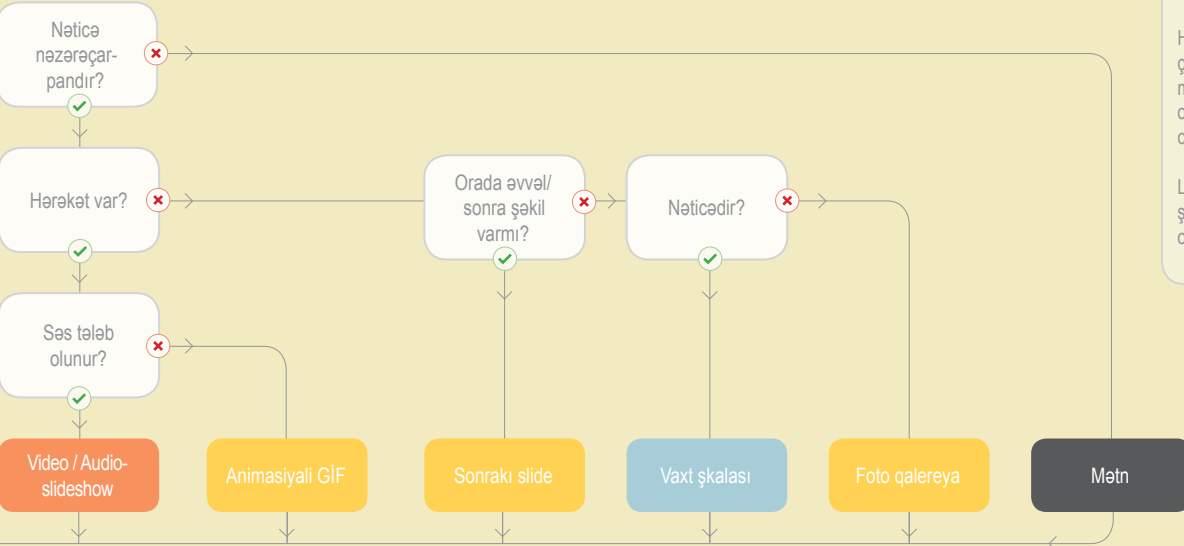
Nəticə nəzərəçarpandır?

Hərəkət var?

Orada əvvəl/ sonra şəkil varmı?

Nəticədir?

Səs tələb olunur?

Video / Audio-slideshow

Animasiyali GİF

Sonrakı slide

Vaxt şkalası

Foto qalereya

Mətn

H
ç
m
c
c

L
ş
c